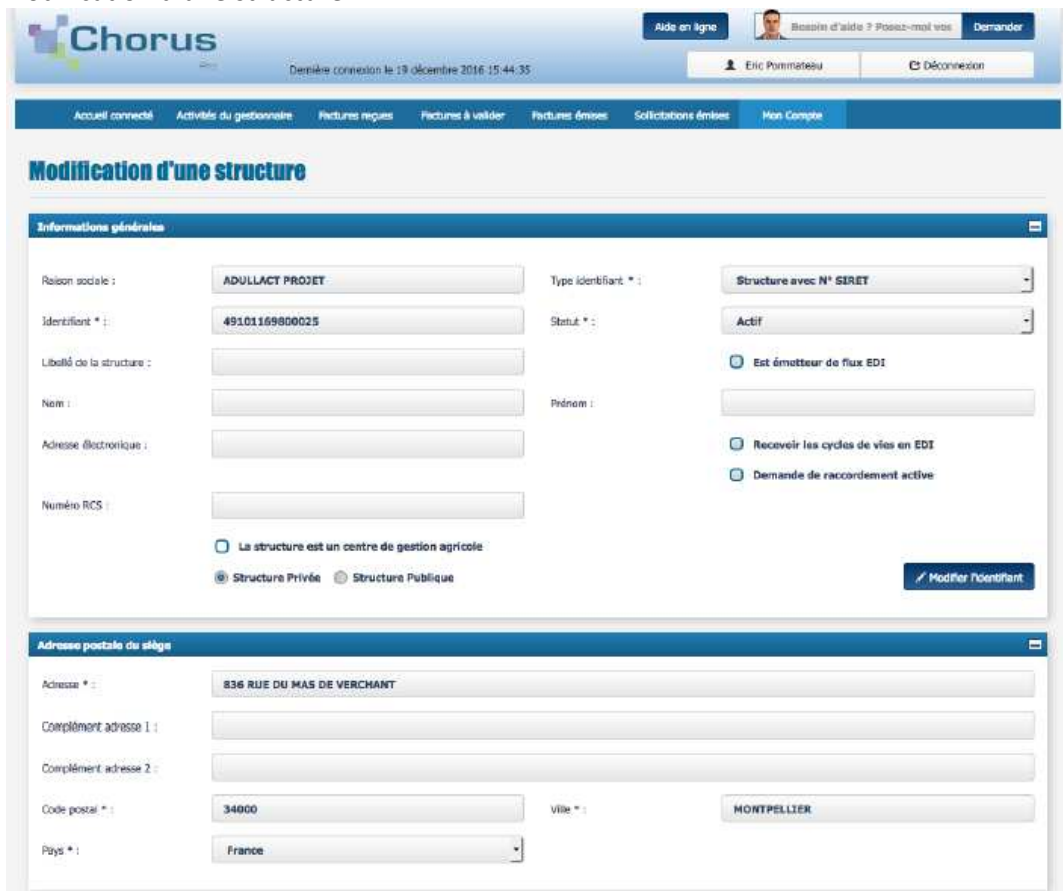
Chorus

Aide en ligne

Besoin d'aide ? Posez-moi vos

Demander

Dernière connexion le 19 décembre 2016 15:44:35

Eric Pommateau

Déconnexion

Accueil connecté | Activités du gestionnaire | Factures reçues | Factures à valider | Factures émises | Sollicitations émises | Mon Compte

Modification d'une structure

Informations générales

Raison sociale : ADULLACT PROJET

Type identifiant * : Structure avec N° SIRET

Identifiant * : 49101169800025

Statut * : Actif

Libellé de la structure :

Est émetteur de flux EDI

Nom :

Prénom :

Adresse électronique :

Recevoir les cycles de vies en EDI

Demande de raccordement active

Numéro RCS :

La structure est un centre de gestion agricole

Structure Privée   Structure Publique

Modifier l'identifiant

Adresse postale du siège

Adresse * : 836 RUE DU MAS DE VERCHANT

Complément adresse 1 :

Complément adresse 2 :

Code postal * : 34000

Ville * : MONTPELLIER

Pays * : France